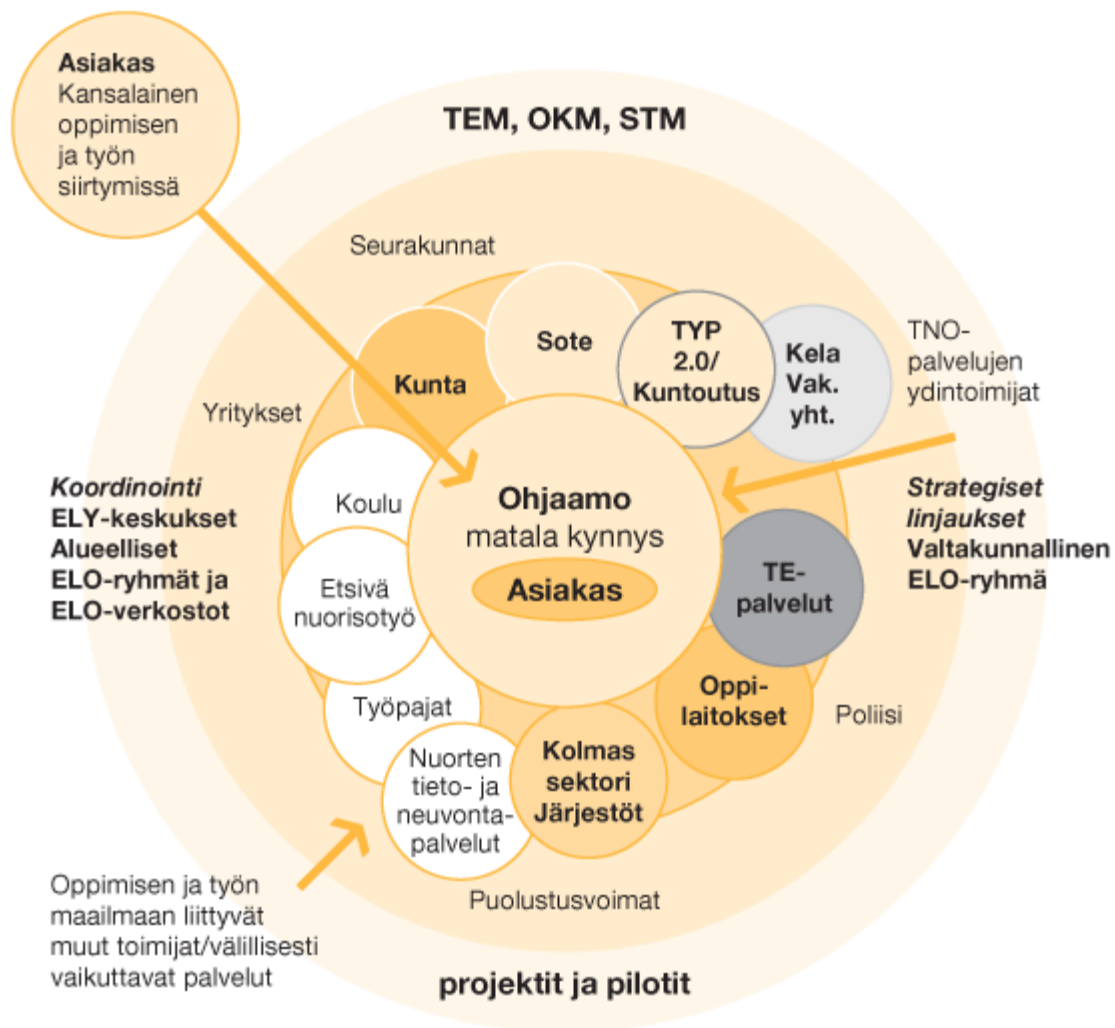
Asiakas
Kansalainen oppimisen ja työn siirtymissä

TEM, OKM, STM

Seurakunnat

Sote

TYP 2.0/ Kuntoutus

Kela Vak. yht.

TNO-palvelujen ydintoimijat

Kunta

Yritykset

Koordinointi
ELY-keskukset
Alueelliset ELO-ryhmät ja ELO-verkostot

Koulu

Ohjaamo
matala kynnys

Asiakas

Strategiset linjaukset
Valtakunnallinen ELO-ryhmä

TE-palvelut

Etsivä nuorisotyö

Työpajat

Oppi-laitokset

Poliisi

Kolmas sektori Järjestöt

Nuorten tieto- ja neuvonta-palvelut

Puolustusvoimat

Oppimisen ja työn maailmaan liittyvät muut toimijat/välillisesti vaikuttavat palvelut

projektit ja pilotit